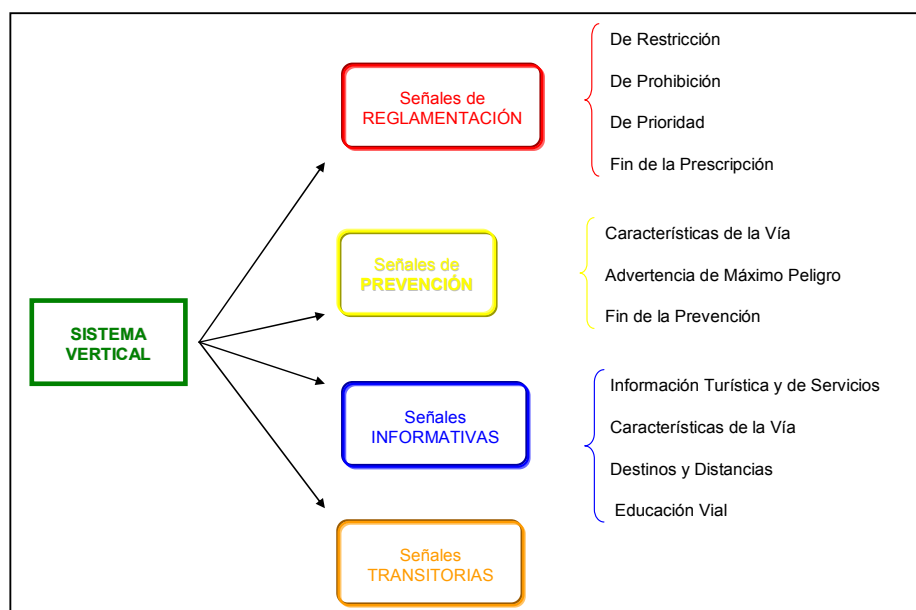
SISTEMA VERTICAL

Señales de REGLAMENTACIÓN

De Restricción

De Prohibición

De Prioridad

Fin de la Prescripción

Señales de PREVENCIÓN

Características de la Vía

Advertencia de Máximo Peligro

Fin de la Prevención

Señales INFORMATIVAS

Información Turística y de Servicios

Características de la Vía

Destinos y Distancias

Educación Vial

Señales TRANSITORIAS